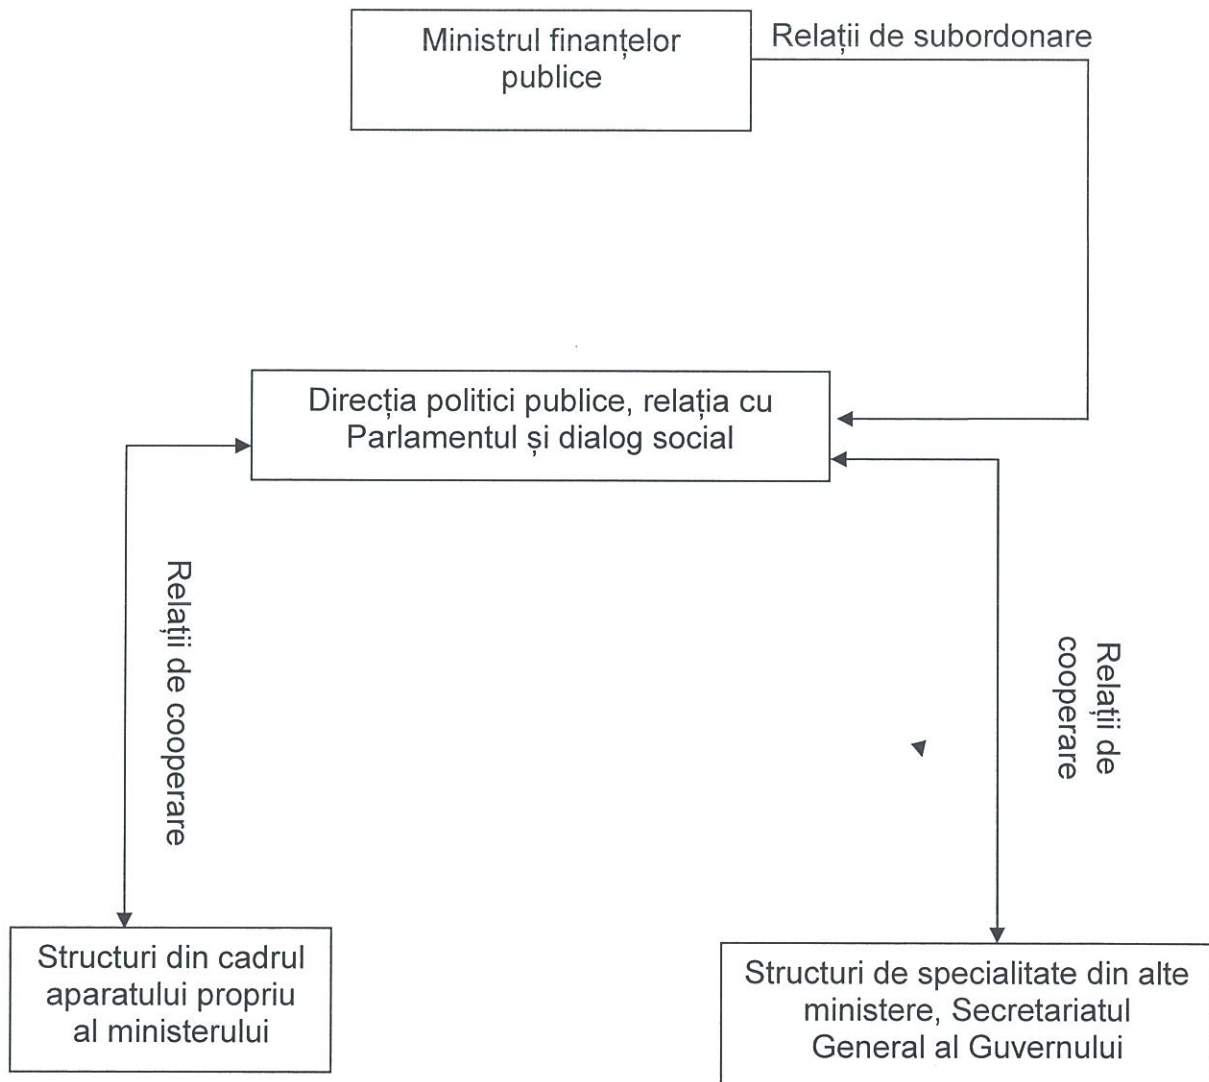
Ministrul finanțelor publice

Relații de subordonare

Direcția politici publice, relația cu Parlamentul și dialog social

Relații de cooperare

Relații de cooperare

Structuri din cadrul aparatului propriu al ministerului

Structuri de specialitate din alte ministere, Secretariatul General al Guvernului